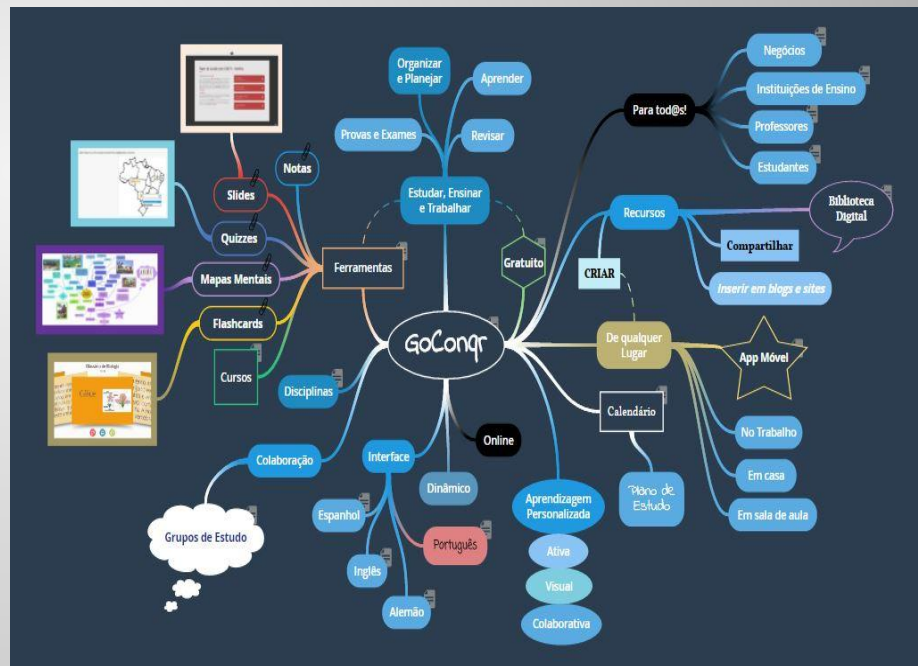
GoConqr

Estudar, Ensinar e Trabalhar

Organizar e Planejar

Aprender

Provas e Exames

Revisar

Gratuito

Para tod@s!

Negócios

Instituições de Ensino

Professores

Estudantes

Recursos

Biblioteca Digital

Compartilhar

Inserir em blogs e sites

CRIAR

De qualquer Lugar

App Móvel

No Trabalho

Em casa

Em sala de aula

Calendário

Plano de Estudo

Aprendizagem Personalizada

Ativa

Visual

Colaborativa

Online

Dinâmico

Interface

Espanhol

Português

Inglês

Alemão

Colaboração

Grupos de Estudo

Disciplinas

Ferramentas

Notas

Slides

Quizzes

Mapas Mentais

Flashcards

Cursos